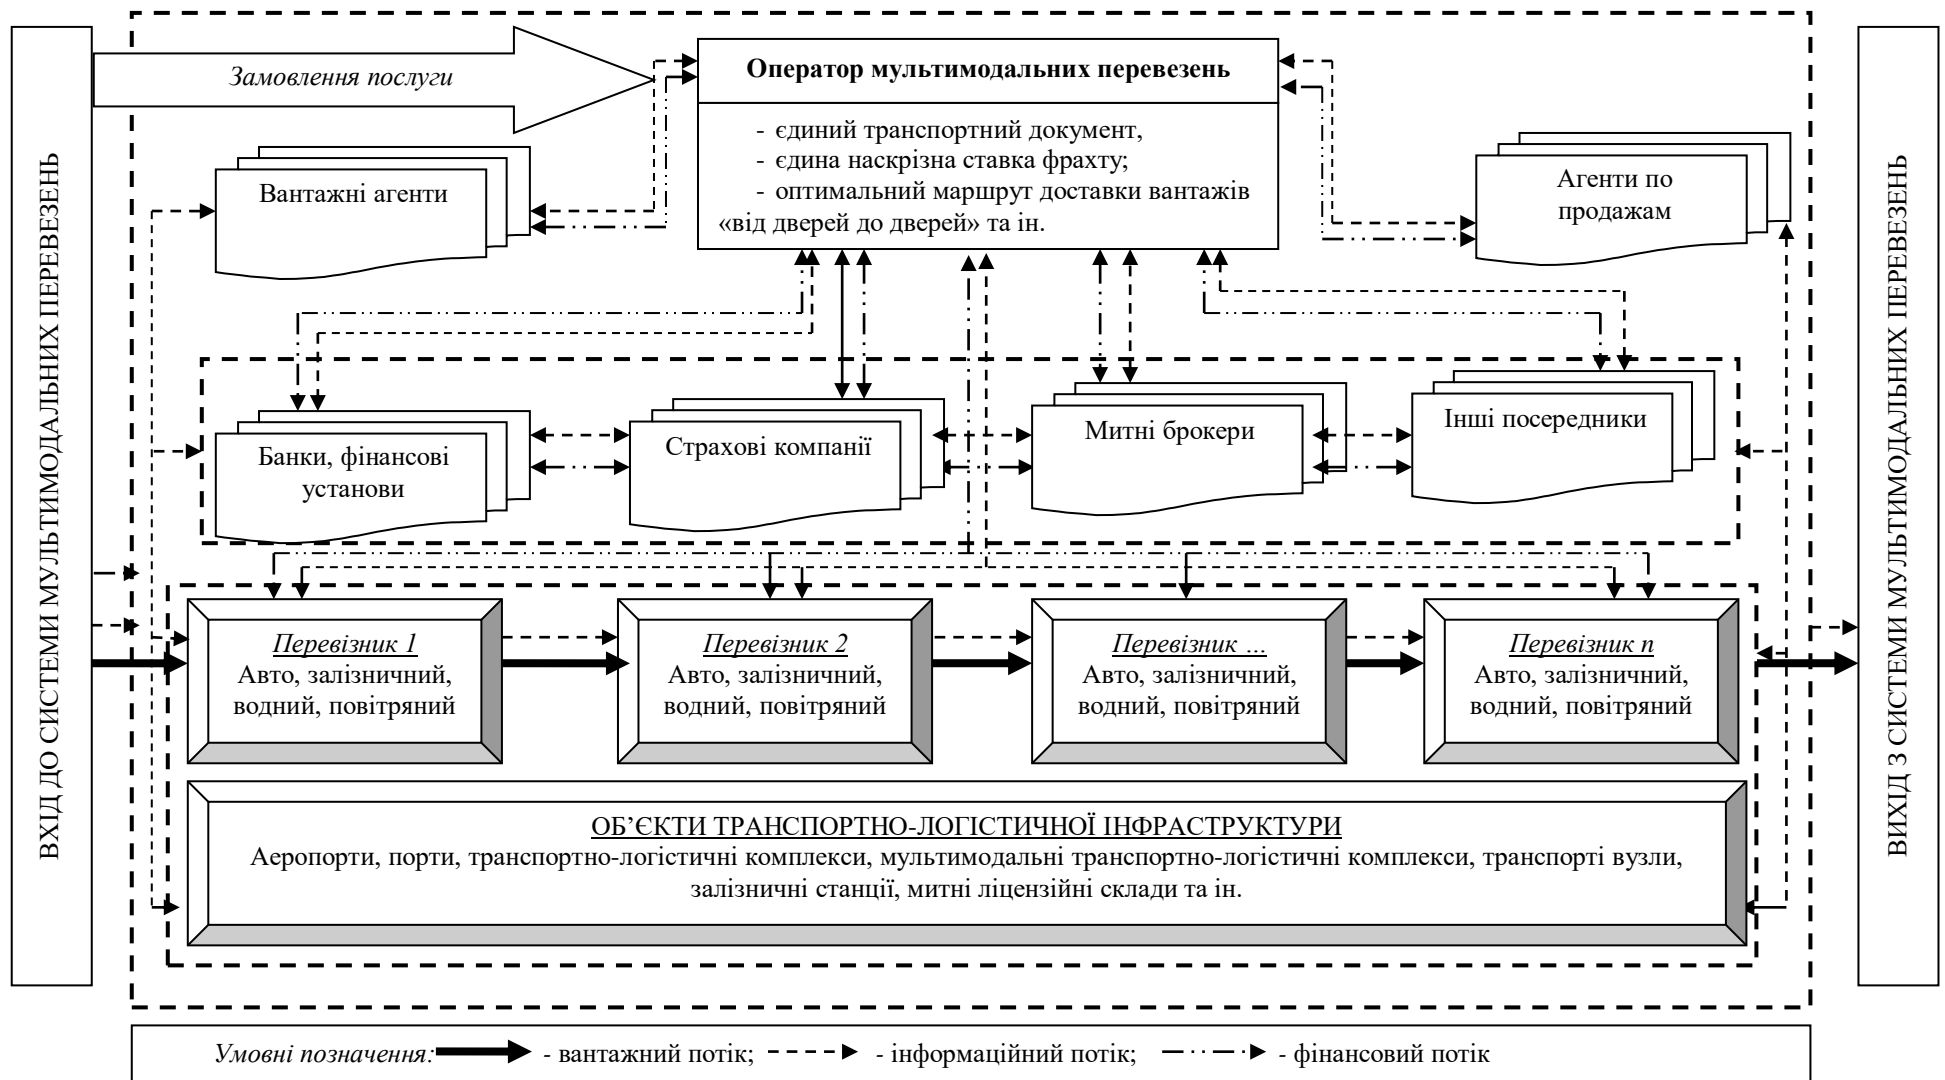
ВХІД ДО СИСТЕМИ МУЛЬТИМОДАЛЬНИХ ПЕРЕВЕЗЕНЬ

Замовлення послуги

Оператор мультимодальних перевезень

- єдиний транспортний документ,
- єдина наскрізна ставка фрахту;
- оптимальний маршрут доставки вантажів «від дверей до дверей» та ін.

Вантажні агенти

Агенти по продажам

Банки, фінансові установи

Страхові компанії

Митні брокери

Інші посередники

Перевізник 1
Авто, залізничний, водний, повітряний

Перевізник 2
Авто, залізничний, водний, повітряний

Перевізник ...
Авто, залізничний, водний, повітряний

Перевізник n
Авто, залізничний, водний, повітряний

ОБ'ЄКТИ ТРАНСПОРТНО-ЛОГІСТИЧНОЇ ІНФРАСТРУКТУРИ
Аеропорти, порти, транспортно-логістичні комплекси, мультимодальні транспортно-логістичні комплекси, транспорті вузли, залізничні станції, митні ліцензійні склади та ін.

ВИХІД З СИСТЕМИ МУЛЬТИМОДАЛЬНИХ ПЕРЕВЕЗЕНЬ

Умовні позначення: - вантажний потік; - інформаційний потік; - фінансовий потік